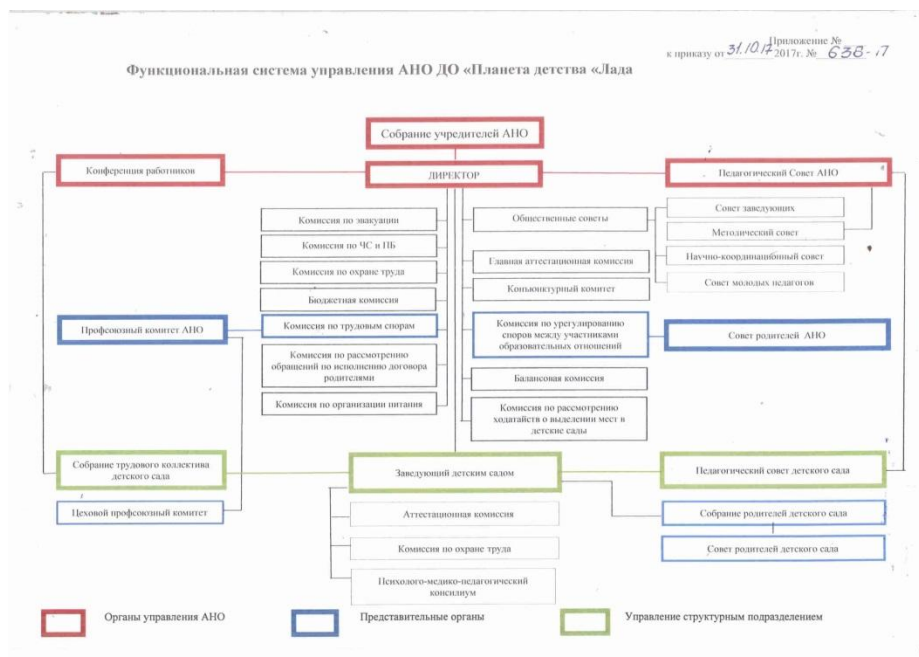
Приложение №
к приказу от 31.10.17 2017г. № 638-17

Функциональная система управления АНО ДО «Планета детства «Лада

Собрание учредителей АНО

Конференция работников

ДИРЕКТОР

Педагогический Совет АНО

Комиссия по эвакуации

Комиссия по ЧС и ПБ

Комиссия по охране труда

Бюджетная комиссия

Комиссия по трудовым спорам

Комиссия по рассмотрению обращений по исполнению договора родителями

Комиссия по организации питания

Общественные советы

Главная аттестационная комиссия

Конъюнктурный комитет

Комиссия по урегулированию споров между участниками образовательных отношений

Балансовая комиссия

Комиссия по рассмотрению ходатайств о выделении мест в детские сады

Совет заведующих

Методический совет

Научно-координационный совет

Совет молодых педагогов

Профсоюзный комитет АНО

Совет родителей АНО

Собрание трудового коллектива детского сада

Заведующий детским садом

Педагогический совет детского сада

Цеховой профсоюзный комитет

Аттестационная комиссия

Комиссия по охране труда

Психолого-медико-педагогический консилиум

Собрание родителей детского сада

Совет родителей детского сада

Органы управления АНО

Представительные органы

Управление структурным подразделением